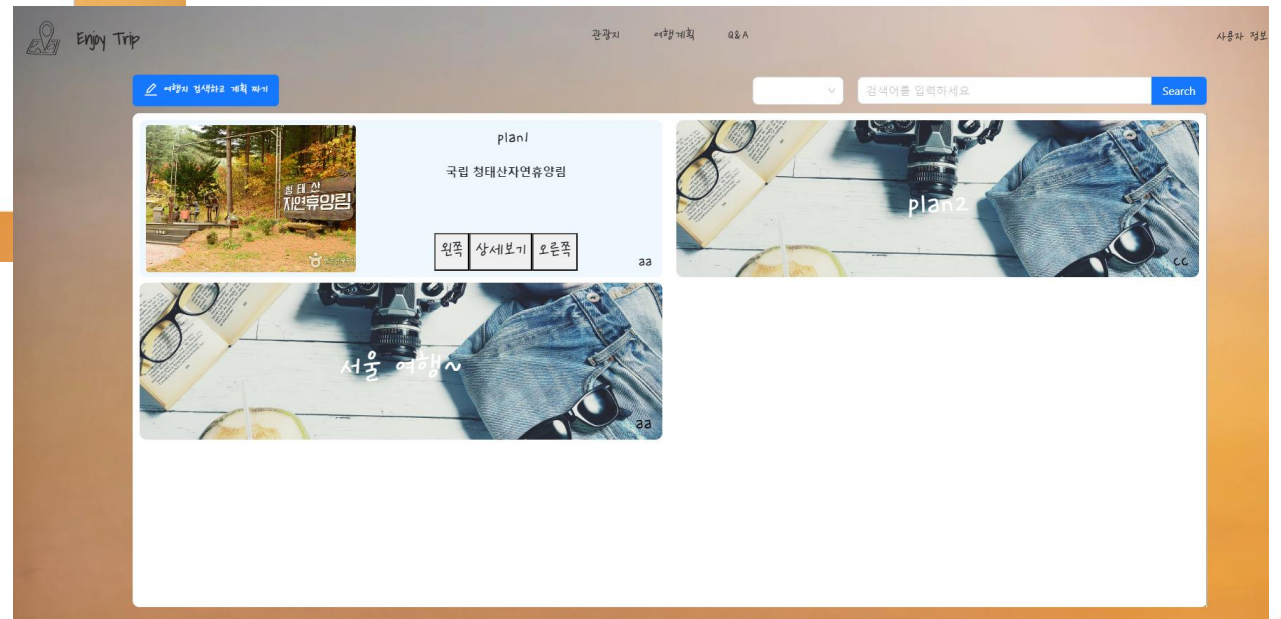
Enjoy Trip

관광지 여행계획 Q&A

사용자 정보

여행지 검색하고 계획 짜기

검색어를 입력하세요

Search

plan1

국립 청태산자연휴양림

청태산 자연휴양림

왼쪽 상세보기 오른쪽

aa

plan2

cc

서울 여행~

aa